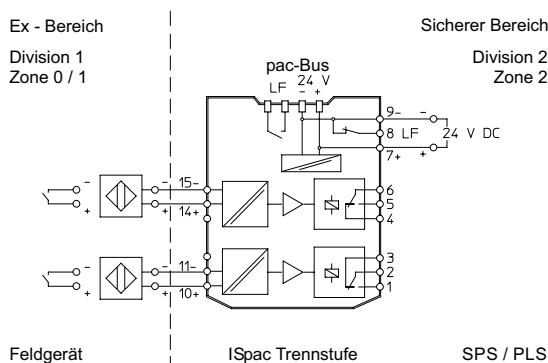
Ex - Bereich

Division 1
Zone 0 / 1

Sicherer Bereich

Division 2
Zone 2

pac-Bus
LF 24 V
- +

9-
8 LF
7+

-
+
24 V DC

-
+
15-
14+
-
+

6
5
4

-
+
11-
10+
-
+

3
2
1

Feldgerät

ISpac Trennstufe

SPS / PLS